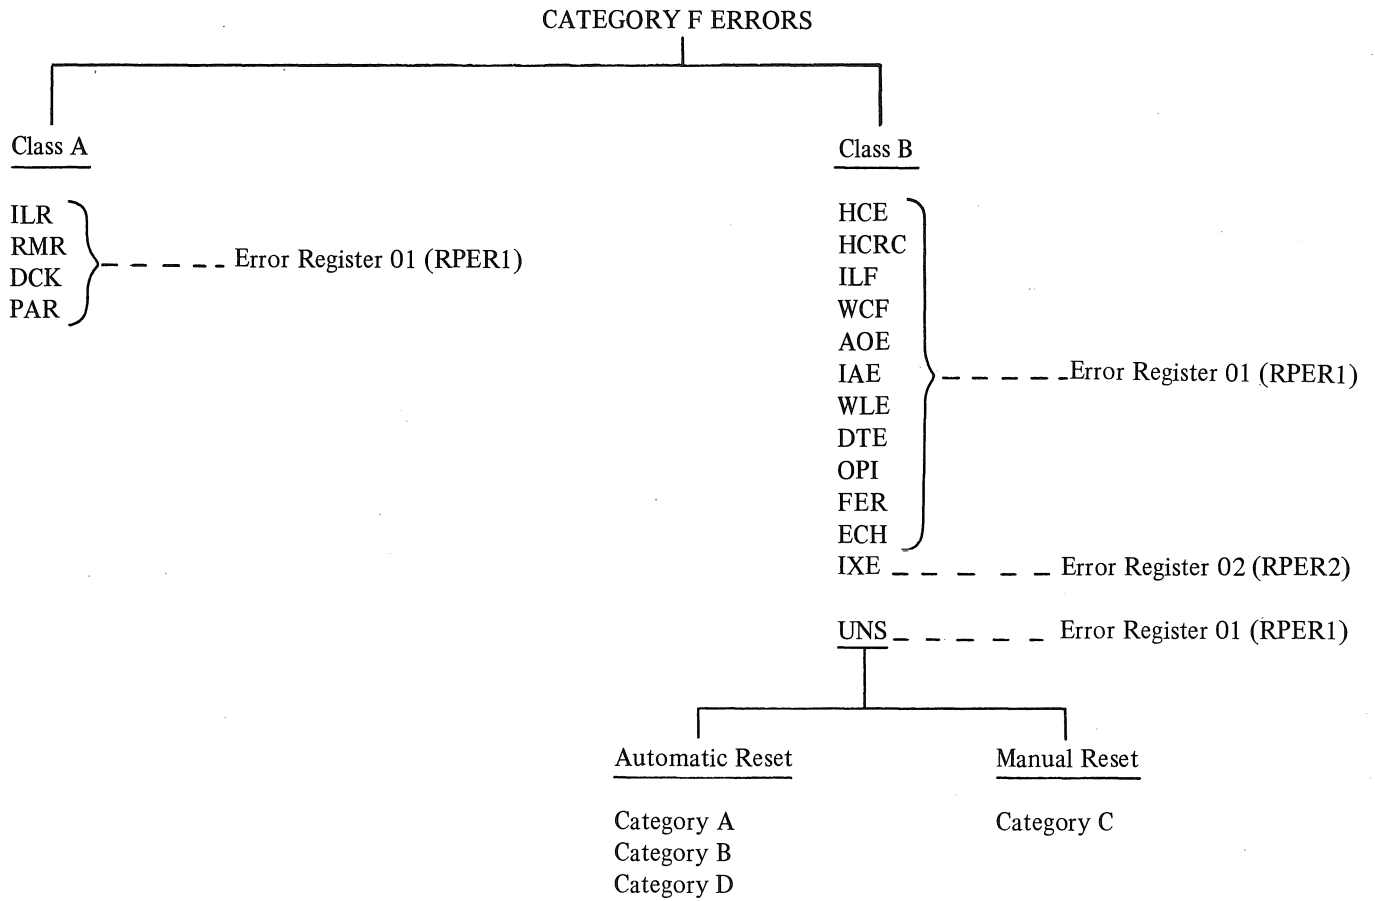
CATEGORY F ERRORS

Class A

ILR
RMR
DCK
PAR

Error Register 01 (RPER1)

Class B

HCE
HCRC
ILF
WCF
AOE
IAE
WLE
DTE
OPI
FER
ECH

Error Register 01 (RPER1)

IXE

Error Register 02 (RPER2)

UNS

Error Register 01 (RPER1)

Automatic Reset

Category A
Category B
Category D

Manual Reset

Category C